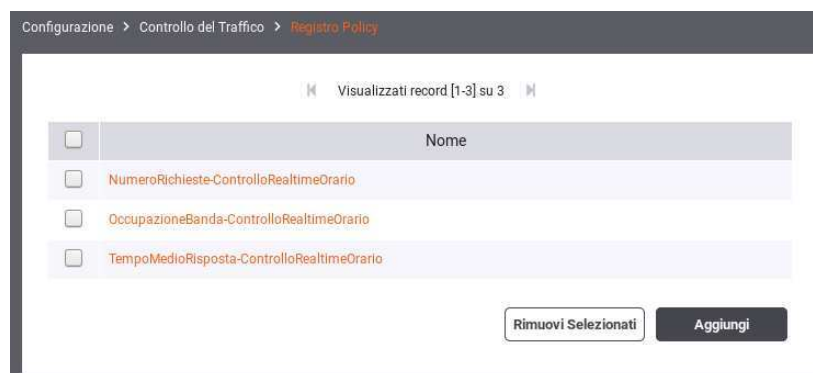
Configurazione > Controllo del Traffico > Registro Policy

Visualizzati record [1-3] su 3

| | Nome |
|---|---|
| | NumeroRichieste-ControlloRealtimeOrario |
| | OccupazioneBanda-ControlloRealtimeOrario |
| | TempoMedioRisposta-ControlloRealtimeOrario |

Rimuovi Selezionati

Aggiungi